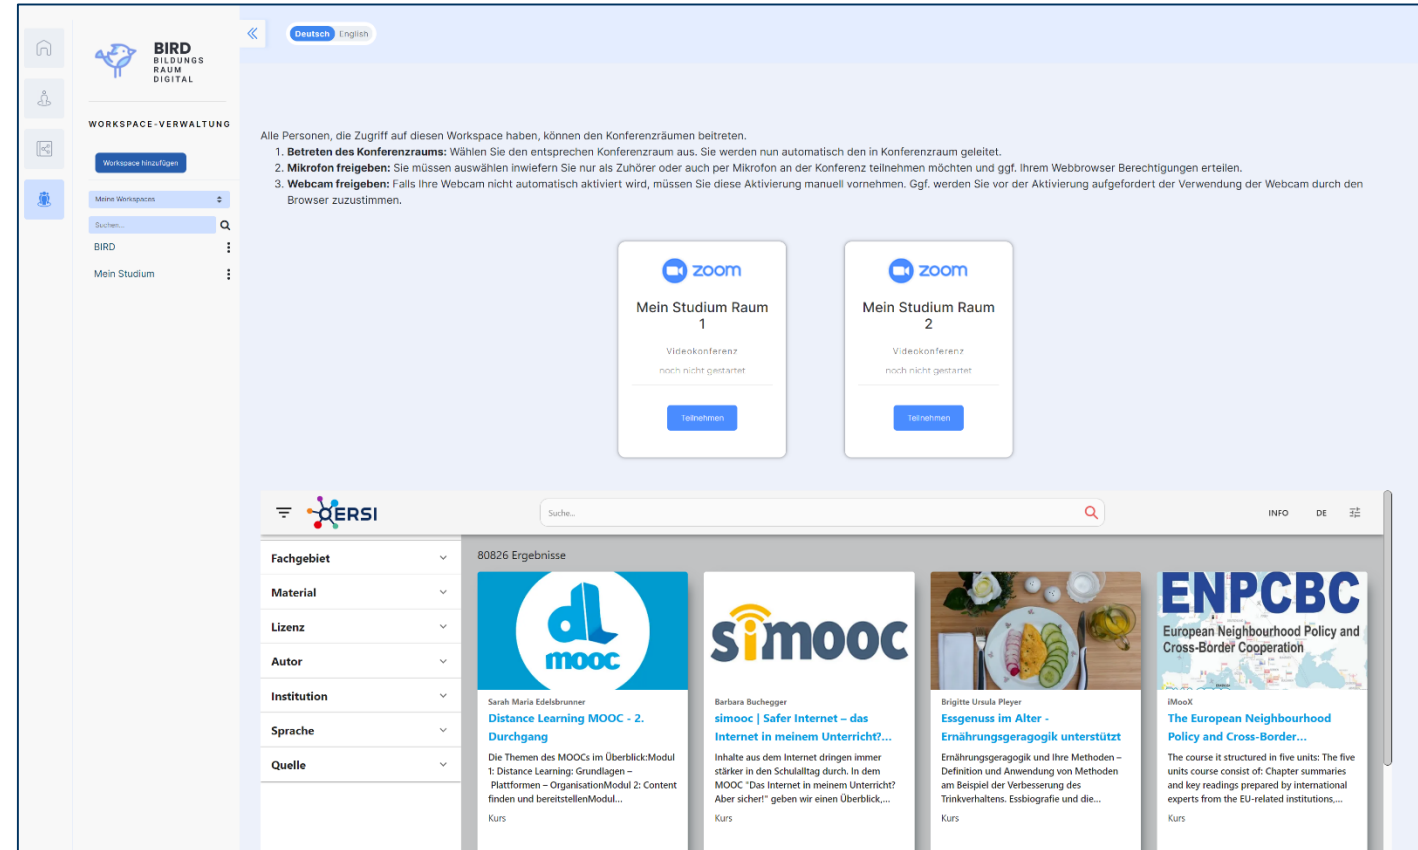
BIRD
BILDUNGS
RAUM
DIGITAL

WORKSPACE-VERWALTUNG

Workspace hinzufügen

Meine Workspaces

Suchen...

BIRD

Mein Studium

Deutsch English

Alle Personen, die Zugriff auf diesen Workspace haben, können den Konferenzräumen beitreten.
1. **Betreten des Konferenzraums:** Wählen Sie den entsprechen Konferenzraum aus. Sie werden nun automatisch den in Konferenzraum geleitet.
2. **Mikrofon freigeben:** Sie müssen auswählen inwiefern Sie nur als Zuhörer oder auch per Mikrofon an der Konferenz teilnehmen möchten und ggf. Ihrem Webbrowser Berechtigungen erteilen.
3. **Webcam freigeben:** Falls Ihre Webcam nicht automatisch aktiviert wird, müssen Sie diese Aktivierung manuell vornehmen. Ggf. werden Sie vor der Aktivierung aufgefordert der Verwendung der Webcam durch den Browser zuzustimmen.

zoom
Mein Studium Raum 1
Videokonferenz
noch nicht gestartet
Teilnehmen

zoom
Mein Studium Raum 2
Videokonferenz
noch nicht gestartet
Teilnehmen

ERSI

Suche...

INFO DE

Fachgebiet
Material
Lizenz
Autor
Institution
Sprache
Quelle

80826 Ergebnisse

mooc
Sarah Maria Edelsbrunner
Distance Learning MOOC - 2. Durchgang
Die Themen des MOOCs im Überblick:Modul 1: Distance Learning: Grundlagen – Plattformen – OrganisationModul 2: Content finden und bereitstellenModul...
Kurs

simooc
Barbara Buchegger
simooc | Safer Internet – das Internet in meinem Unterricht?...
Inhalte aus dem Internet dringen immer stärker in den Schulalltag durch. In dem MOOC "Das Internet in meinem Unterricht? Aber sicher!" geben wir einen Überblick,...
Kurs

Brigitte Ursula Pleyer
Essgenuss im Alter - Ernährungsgeragogik unterstützt
Ernährungsgeragogik und Ihre Methoden – Definition und Anwendung von Methoden am Beispiel der Verbesserung des Trinkverhaltens. Essbiografie und die...
Kurs

ENPCBC
European Neighbourhood Policy and Cross-Border Cooperation
iMooX
The European Neighbourhood Policy and Cross-Border...
The course it structured in five units: The five units course consist of: Chapter summaries and key readings prepared by international experts from the EU-related institutions,...
Kurs